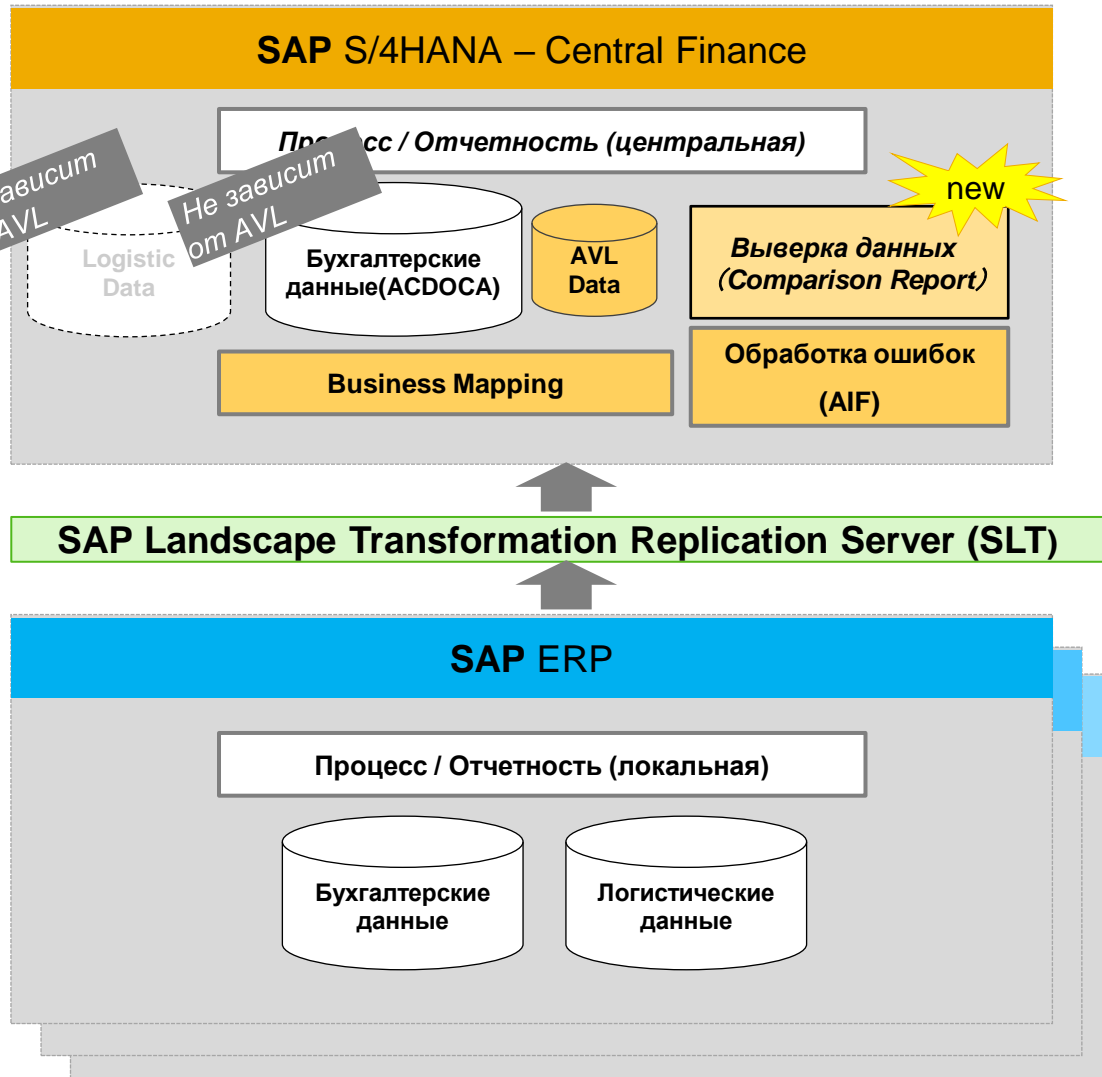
**SAP** S/4HANA – Central Finance

Про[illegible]сс / Отчетность (центральная)

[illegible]ависит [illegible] AVL

Не зависит от AVL

new

Logistic Data

Бухгалтерские данные(ACDOCA)

AVL Data

Выверка данных (Comparison Report)

Business Mapping

Обработка ошибок (AIF)

SAP Landscape Transformation Replication Server (SLT)

**SAP** ERP

Процесс / Отчетность (локальная)

Бухгалтерские данные

Логистические данные